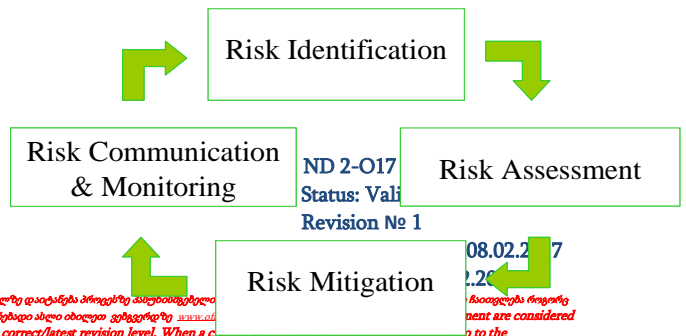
Risk Identification

Risk Communication & Monitoring

ND 2-O17
Status: Vali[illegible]
Revision № 1

Risk Assessment

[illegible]08.02.2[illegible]7
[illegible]2.20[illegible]

Risk Mitigation

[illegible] დაიქვემდება პროცესზე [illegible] ჩაითვლება როგორც
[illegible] ასლი ინახეთ ვებგვერდზე www.o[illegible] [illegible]ment are considered
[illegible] correct/latest revision level. When a c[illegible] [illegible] to the